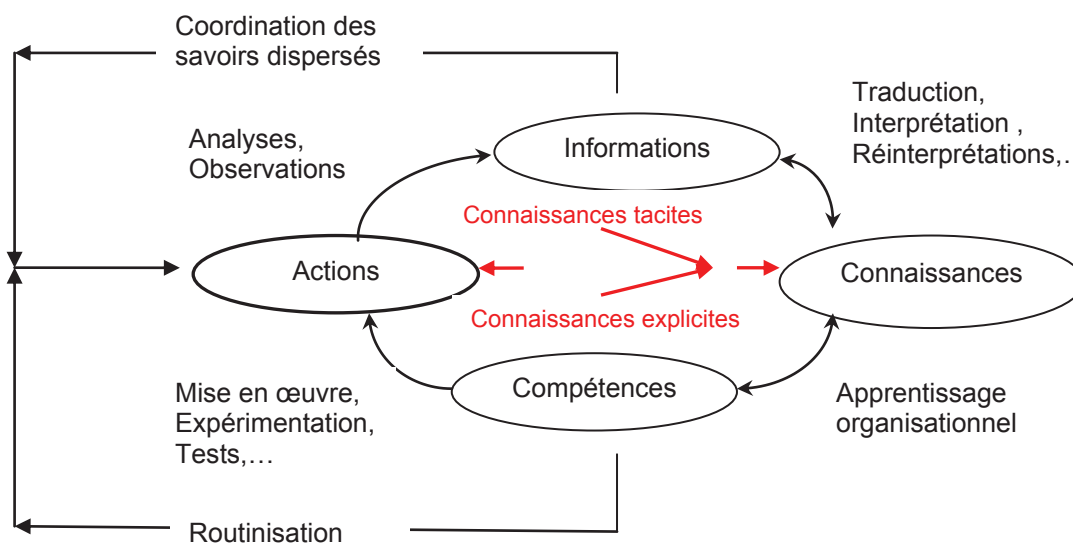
Coordination des savoirs dispersés

Traduction, Interprétation , Réinterprétations,.

Analyses, Observations

Informations

Connaissances tacites

Actions

Connaissances

Connaissances explicites

Compétences

Mise en œuvre, Expérimentation, Tests,…

Apprentissage organisationnel

Routinisation